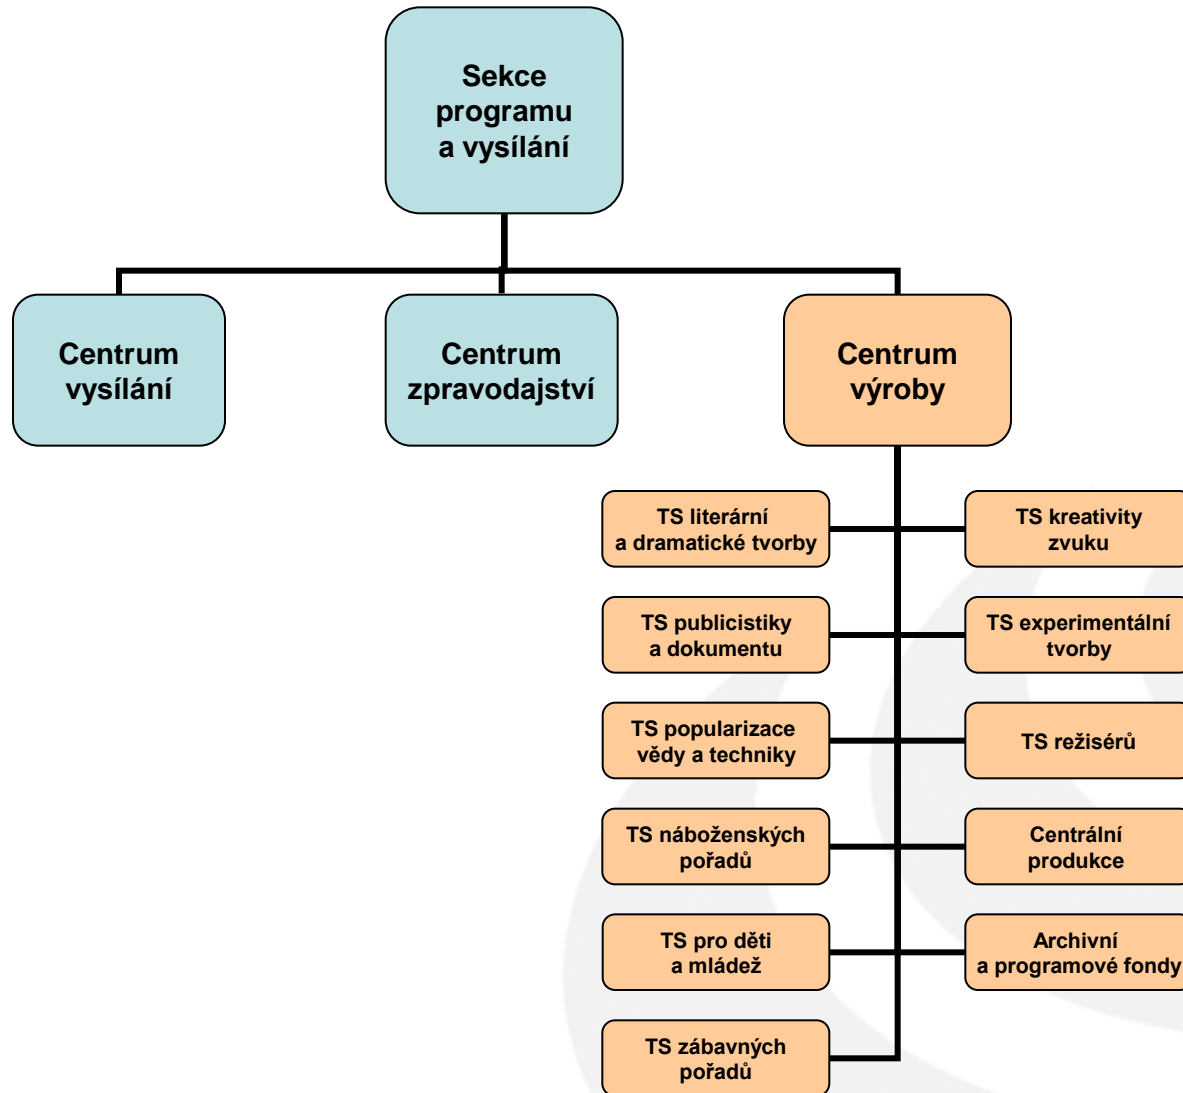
Sekce programu a vysílání

Centrum vysílání

Centrum zpravodajství

Centrum výroby

TS literární a dramatické tvorby

TS kreativity zvuku

TS publicistiky a dokumentu

TS experimentální tvorby

TS popularizace vědy a techniky

TS režisérů

TS náboženských pořadů

Centrální produkce

TS pro děti a mládež

Archivní a programové fondy

TS zábavných pořadů